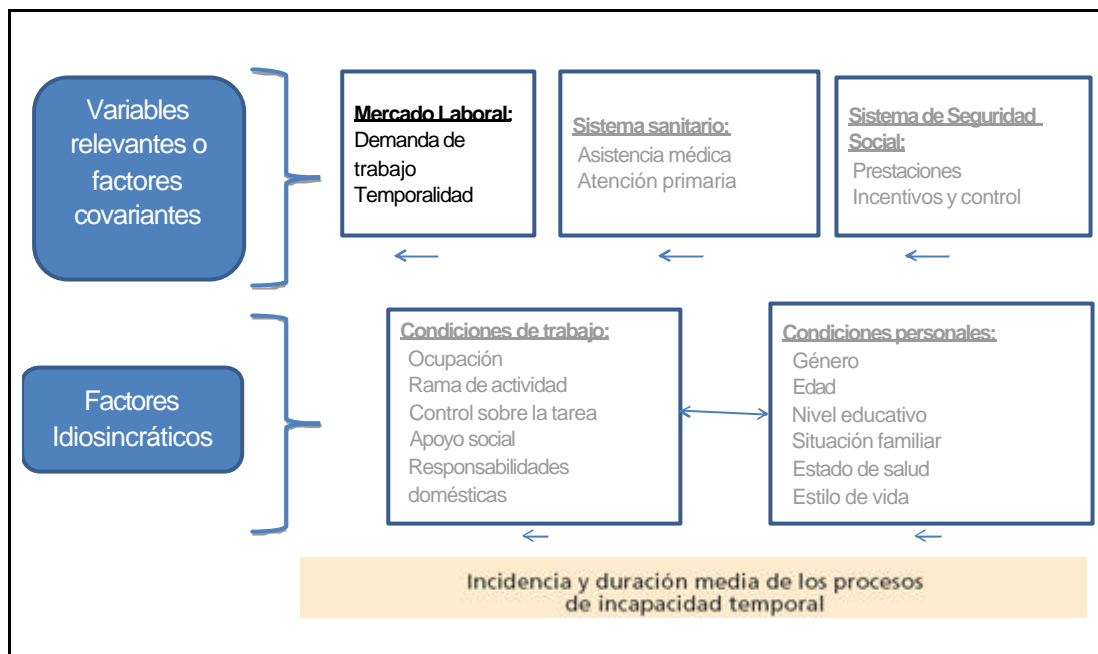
Variables relevantes o factores covariantes

Mercado Laboral:
Demanda de trabajo
Temporalidad

Sistema sanitario:
Asistencia médica
Atención primaria

Sistema de Seguridad Social:
Prestaciones
Incentivos y control

Factores Idiosincráticos

Condiciones de trabajo:
Ocupación
Rama de actividad
Control sobre la tarea
Apoyo social
Responsabilidades domésticas

Condiciones personales:
Género
Edad
Nivel educativo
Situación familiar
Estado de salud
Estilo de vida

Incidencia y duración media de los procesos de incapacidad temporal